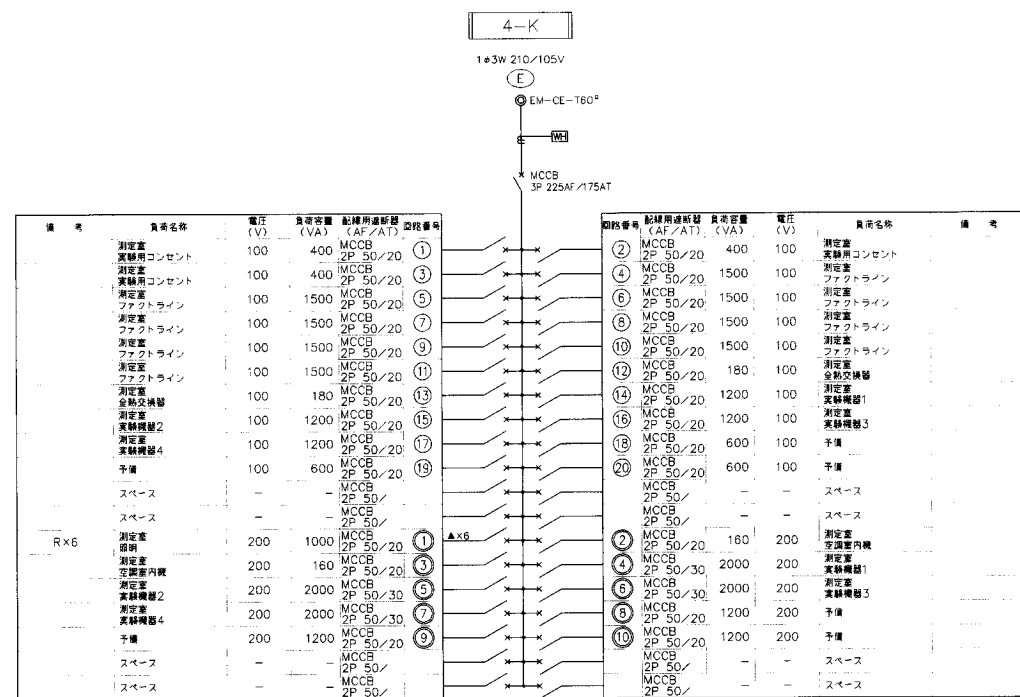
4−K

1φ3W 210/105V

E

EM−CE−T60°

WH

MCCB
3P 225AF/175AT

| 備考 | 負荷名称 | 電圧 (V) | 負荷容量 (VA) | 配線用遮断器 (AF/AT) | 回路番号 |
|---|---|---|---|---|---|
| | 測定室 実験用コンセント | 100 | 400 | MCCB 2P 50/20 | ① |
| | 測定室 実験用コンセント | 100 | 400 | MCCB 2P 50/20 | ③ |
| | 測定室 ファクトライン | 100 | 1500 | MCCB 2P 50/20 | ⑤ |
| | 測定室 ファクトライン | 100 | 1500 | MCCB 2P 50/20 | ⑦ |
| | 測定室 ファクトライン | 100 | 1500 | MCCB 2P 50/20 | ⑨ |
| | 測定室 ファクトライン | 100 | 1500 | MCCB 2P 50/20 | ⑪ |
| | 測定室 全熱交換器 | 100 | 180 | MCCB 2P 50/20 | ⑬ |
| | 測定室 実験機器2 | 100 | 1200 | MCCB 2P 50/20 | ⑮ |
| | 測定室 実験機器4 | 100 | 1200 | MCCB 2P 50/20 | ⑰ |
| | 予備 | 100 | 600 | MCCB 2P 50/20 | ⑲ |
| | スペース | − | − | MCCB 2P 50/ | |
| | スペース | − | − | MCCB 2P 50/ | |
| R×6 | 測定室 照明 | 200 | 1000 | MCCB 2P 50/20 | ① |
| | 測定室 空調室内機 | 200 | 160 | MCCB 2P 50/20 | ③ |
| | 測定室 実験機器2 | 200 | 2000 | MCCB 2P 50/30 | ⑤ |
| | 測定室 実験機器4 | 200 | 2000 | MCCB 2P 50/30 | ⑦ |
| | 予備 | 200 | 1200 | MCCB 2P 50/20 | ⑨ |
| | スペース | − | − | MCCB 2P 50/ | |
| | スペース | − | − | MCCB 2P 50/ | |

▲×6

| 回路番号 | 配線用遮断器 (AF/AT) | 負荷容量 (VA) | 電圧 (V) | 負荷名称 | 備考 |
|---|---|---|---|---|---|
| ② | MCCB 2P 50/20 | 400 | 100 | 測定室 実験用コンセント | |
| ④ | MCCB 2P 50/20 | 1500 | 100 | 測定室 ファクトライン | |
| ⑥ | MCCB 2P 50/20 | 1500 | 100 | 測定室 ファクトライン | |
| ⑧ | MCCB 2P 50/20 | 1500 | 100 | 測定室 ファクトライン | |
| ⑩ | MCCB 2P 50/20 | 1500 | 100 | 測定室 ファクトライン | |
| ⑫ | MCCB 2P 50/20 | 180 | 100 | 測定室 全熱交換器 | |
| ⑭ | MCCB 2P 50/20 | 1200 | 100 | 測定室 実験機器1 | |
| ⑯ | MCCB 2P 50/20 | 1200 | 100 | 測定室 実験機器3 | |
| ⑱ | MCCB 2P 50/20 | 600 | 100 | 予備 | |
| ⑳ | MCCB 2P 50/20 | 600 | 100 | 予備 | |
| | MCCB 2P 50/ | − | − | スペース | |
| | MCCB 2P 50/ | − | − | スペース | |
| ② | MCCB 2P 50/20 | 160 | 200 | 測定室 空調室内機 | |
| ④ | MCCB 2P 50/30 | 2000 | 200 | 測定室 実験機器1 | |
| ⑥ | MCCB 2P 50/30 | 2000 | 200 | 測定室 実験機器3 | |
| ⑧ | MCCB 2P 50/20 | 1200 | 200 | 予備 | |
| ⑩ | MCCB 2P 50/20 | 1200 | 200 | 予備 | |
| | MCCB 2P 50/ | − | − | スペース | |
| | MCCB 2P 50/ | − | − | スペース | |